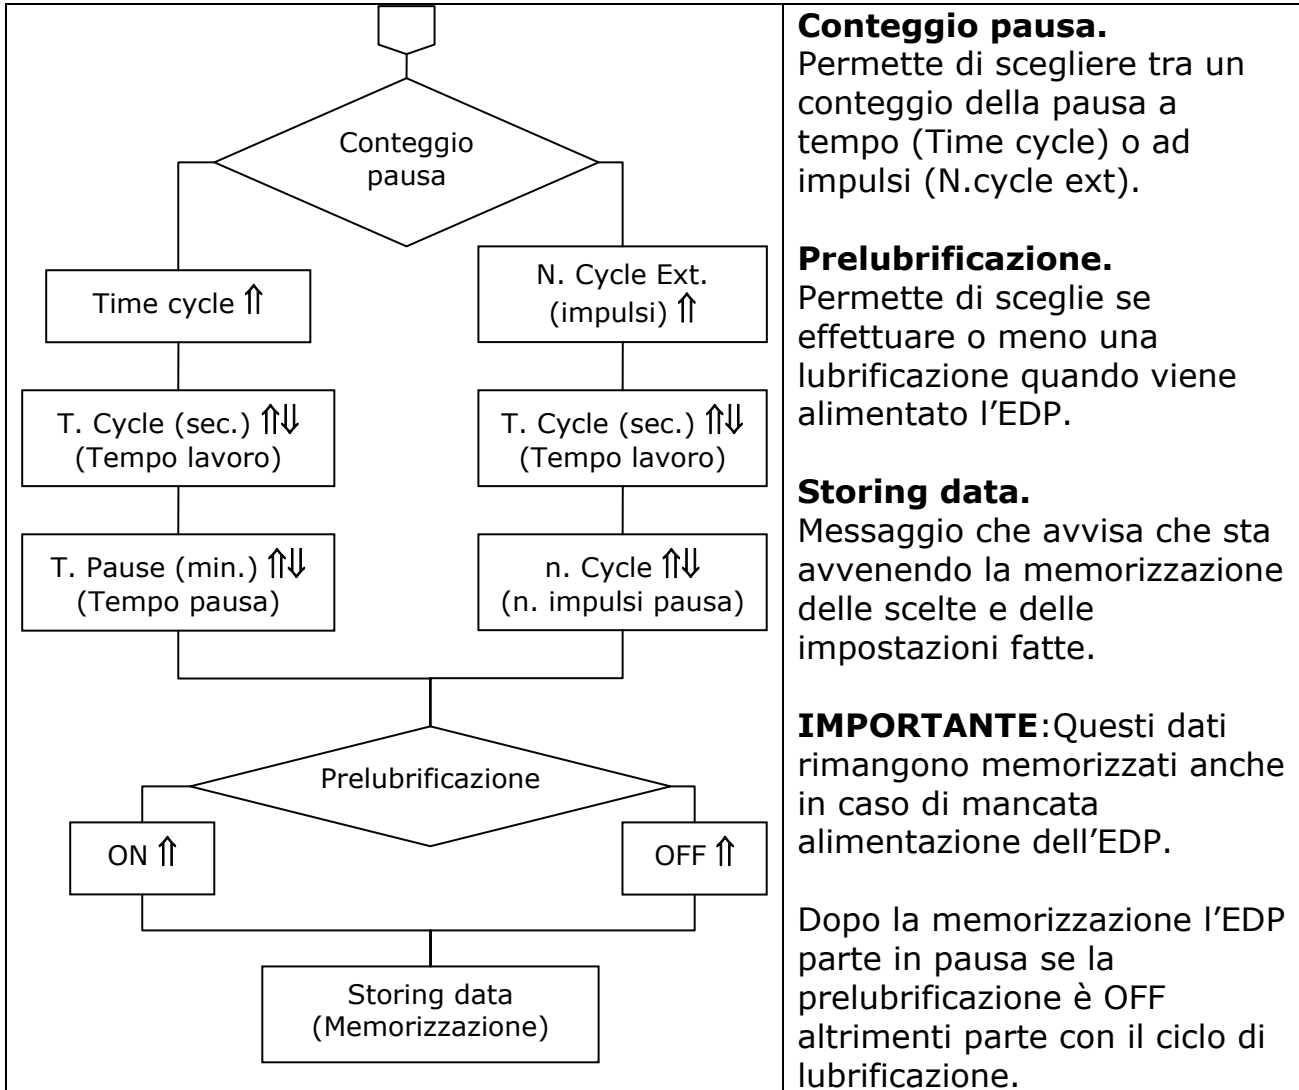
Conteggio pausa

Time cycle ⇑

T. Cycle (sec.) ⇑⇓
(Tempo lavoro)

T. Pause (min.) ⇑⇓
(Tempo pausa)

N. Cycle Ext.
(impulsi) ⇑

T. Cycle (sec.) ⇑⇓
(Tempo lavoro)

n. Cycle ⇑⇓
(n. impulsi pausa)

Prelubrificazione

ON ⇑

OFF ⇑

Storing data
(Memorizzazione)

**Conteggio pausa.**
Permette di scegliere tra un conteggio della pausa a tempo (Time cycle) o ad impulsi (N.cycle ext).

**Prelubrificazione.**
Permette di sceglie se effettuare o meno una lubrificazione quando viene alimentato l'EDP.

**Storing data.**
Messaggio che avvisa che sta avvenendo la memorizzazione delle scelte e delle impostazioni fatte.

**IMPORTANTE**:Questi dati rimangono memorizzati anche in caso di mancata alimentazione dell'EDP.

Dopo la memorizzazione l'EDP parte in pausa se la prelubrificazione è OFF altrimenti parte con il ciclo di lubrificazione.